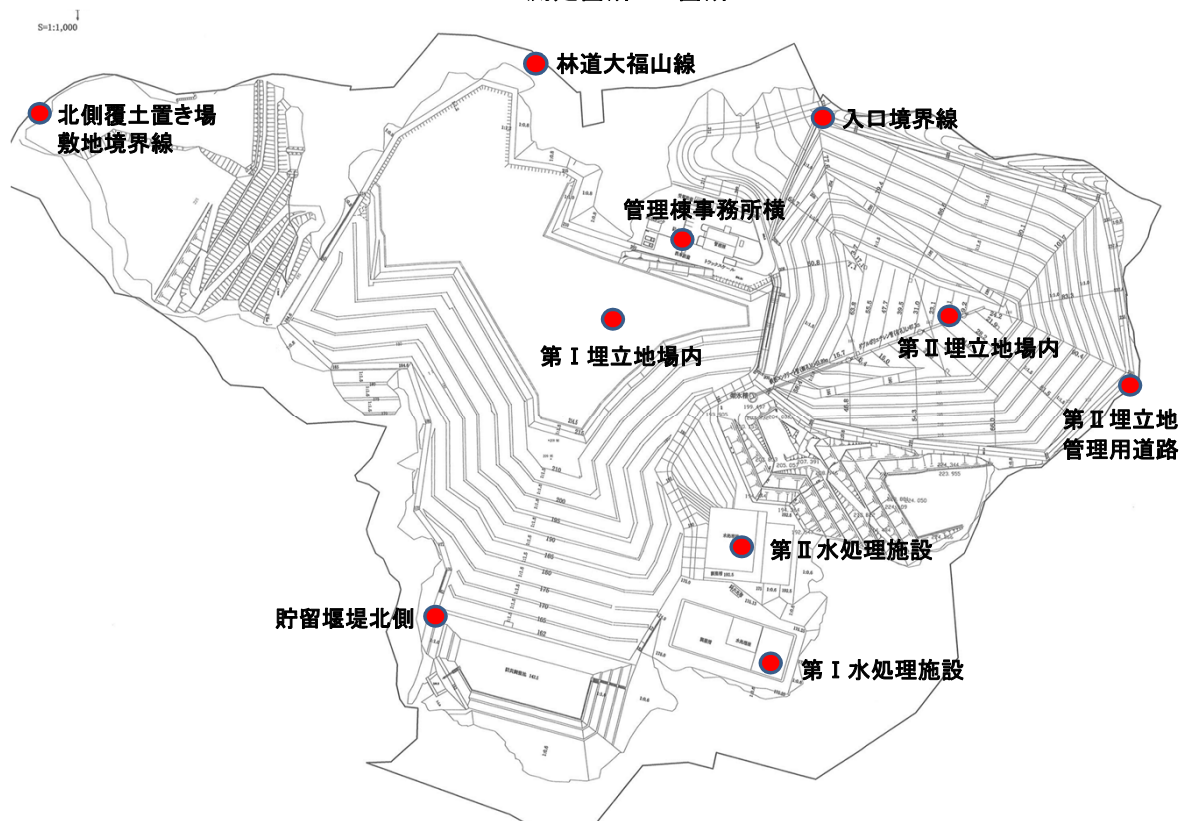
S=1:1,000

林道大福山線

北側覆土置き場
敷地境界線

入口境界線

管理棟事務所横

第Ⅰ埋立地場内

第Ⅱ埋立地場内

第Ⅱ埋立地
管理用道路

第Ⅱ水処理施設

貯留堰堤北側

第Ⅰ水処理施設

210

200

190

180

170

162